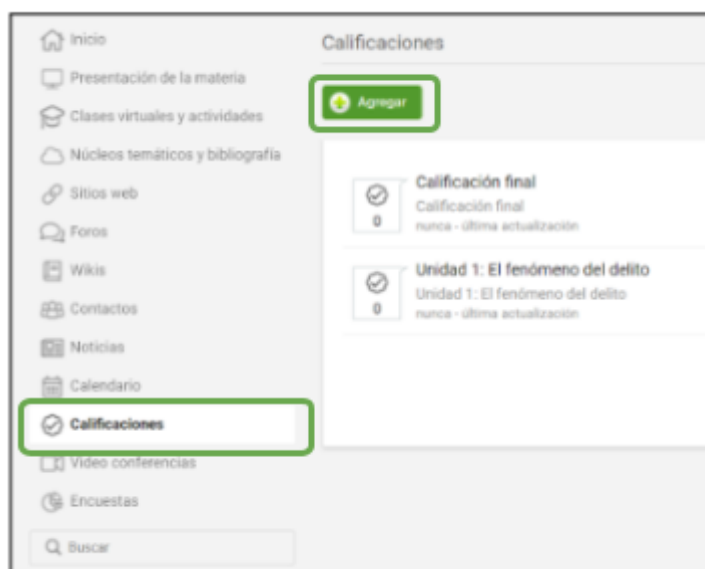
Inicio
Presentación de la materia
Clases virtuales y actividades
Núcleos temáticos y bibliografía
Sitios web
Foros
Wikis
Contactos
Noticias
Calendario
Calificaciones
Video conferencias
Encuestas
Buscar

Calificaciones

Agregar

0
Calificación final
Calificación final
nunca - última actualización

0
Unidad 1: El fenómeno del delito
Unidad 1: El fenómeno del delito
nunca - última actualización